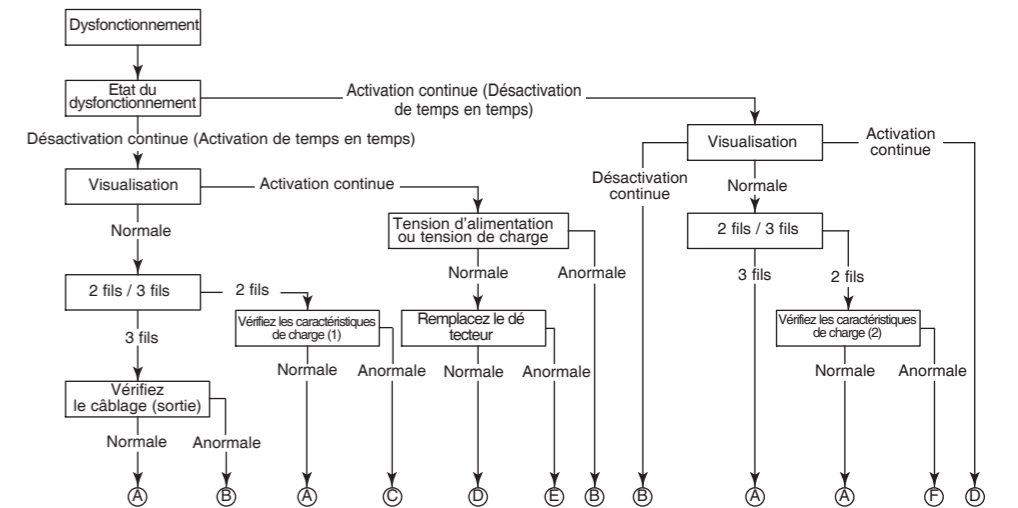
Dysfonctionnement

Etat du dysfonctionnement

Activation continue (Désactivation de temps en temps)

Désactivation continue (Activation de temps en temps)

Visualisation

Activation continue

Normale

Tension d'alimentation ou tension de charge

2 fils / 3 fils

2 fils

Normale

Anormale

3 fils

Vérifiez les caractéristiques de charge (1)

Remplacez le dé tecteur

Vérifiez le câblage (sortie)

Normale

Anormale

Normale

Anormale

Normale

Anormale

A B A C D E B

Visualisation

Activation continue

Désactivation continue

Normale

2 fils / 3 fils

3 fils

2 fils

Vérifiez les caractéristiques de charge (2)

Normale

Anormale

B A A F D